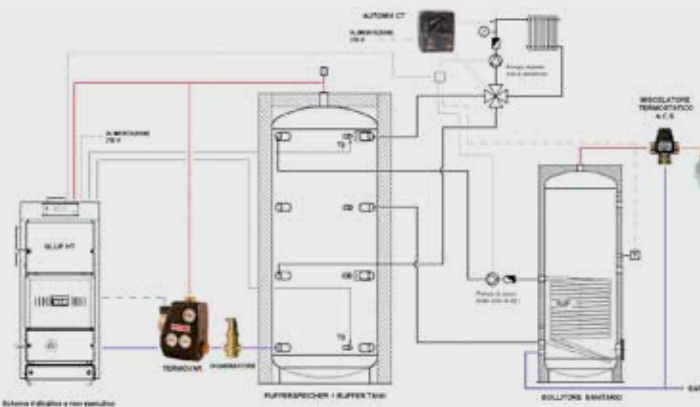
AUTOMIX CT

ALIMENTAZIONE 230 V

Pompa riscald. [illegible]

MISCELATORE TERMOSTATICO A.C.S.

ALIMENTAZIONE 230 V

T1

T2

GLUP HT

Pompa di carico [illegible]

TERMOVAR

SCARICATORE

PUFFERSPEICHER / BUFFER TANK

BOLLITORE SANITARIO

Schema indicativo e non esecutivo